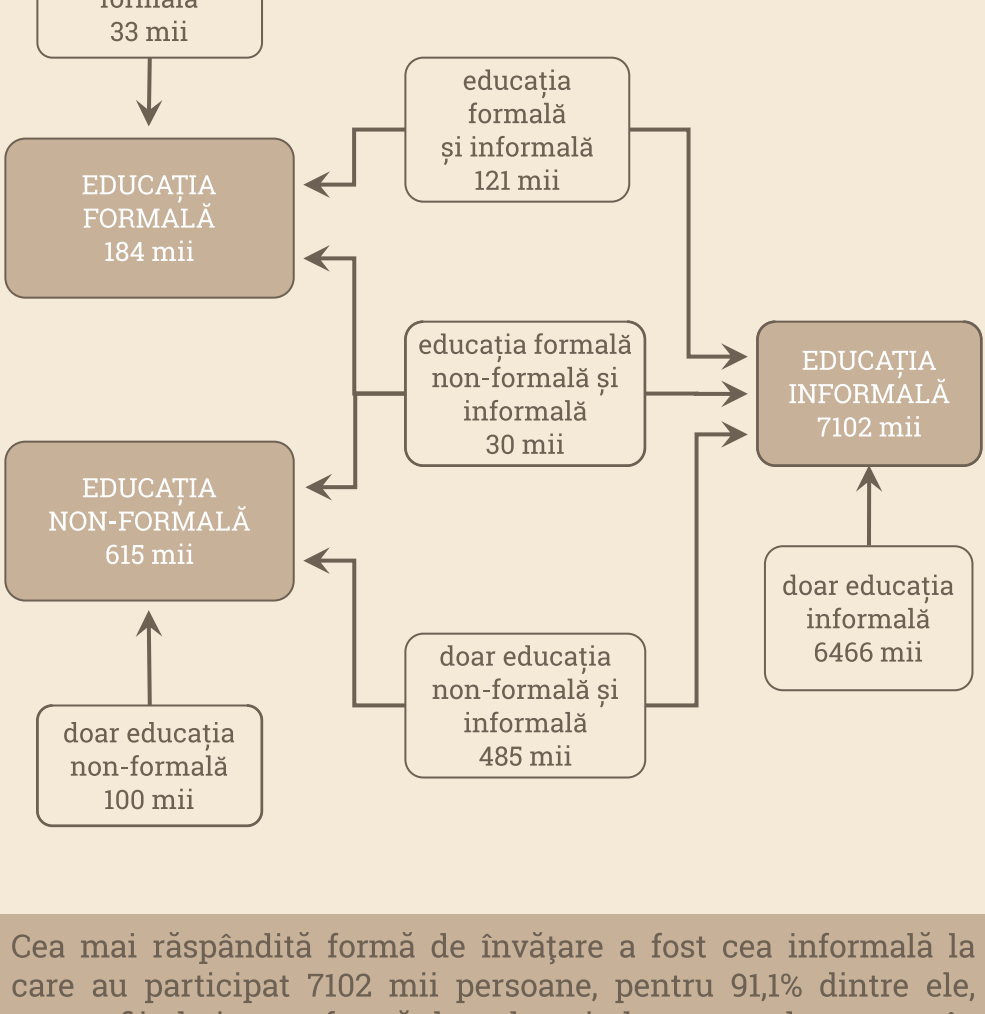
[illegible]
formală
33 mii

educația
formală
și informală
121 mii

EDUCAȚIA
FORMALĂ
184 mii

educația formală
non-formală și
informală
30 mii

EDUCAȚIA
INFORMALĂ
7102 mii

EDUCAȚIA
NON-FORMALĂ
615 mii

doar educația
informală
6466 mii

doar educația
non-formală și
informală
485 mii

doar educația
non-formală
100 mii

Cea mai răspândită formă de învăţare a fost cea informală la care au participat 7102 mii persoane, pentru 91,1% dintre ele, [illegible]